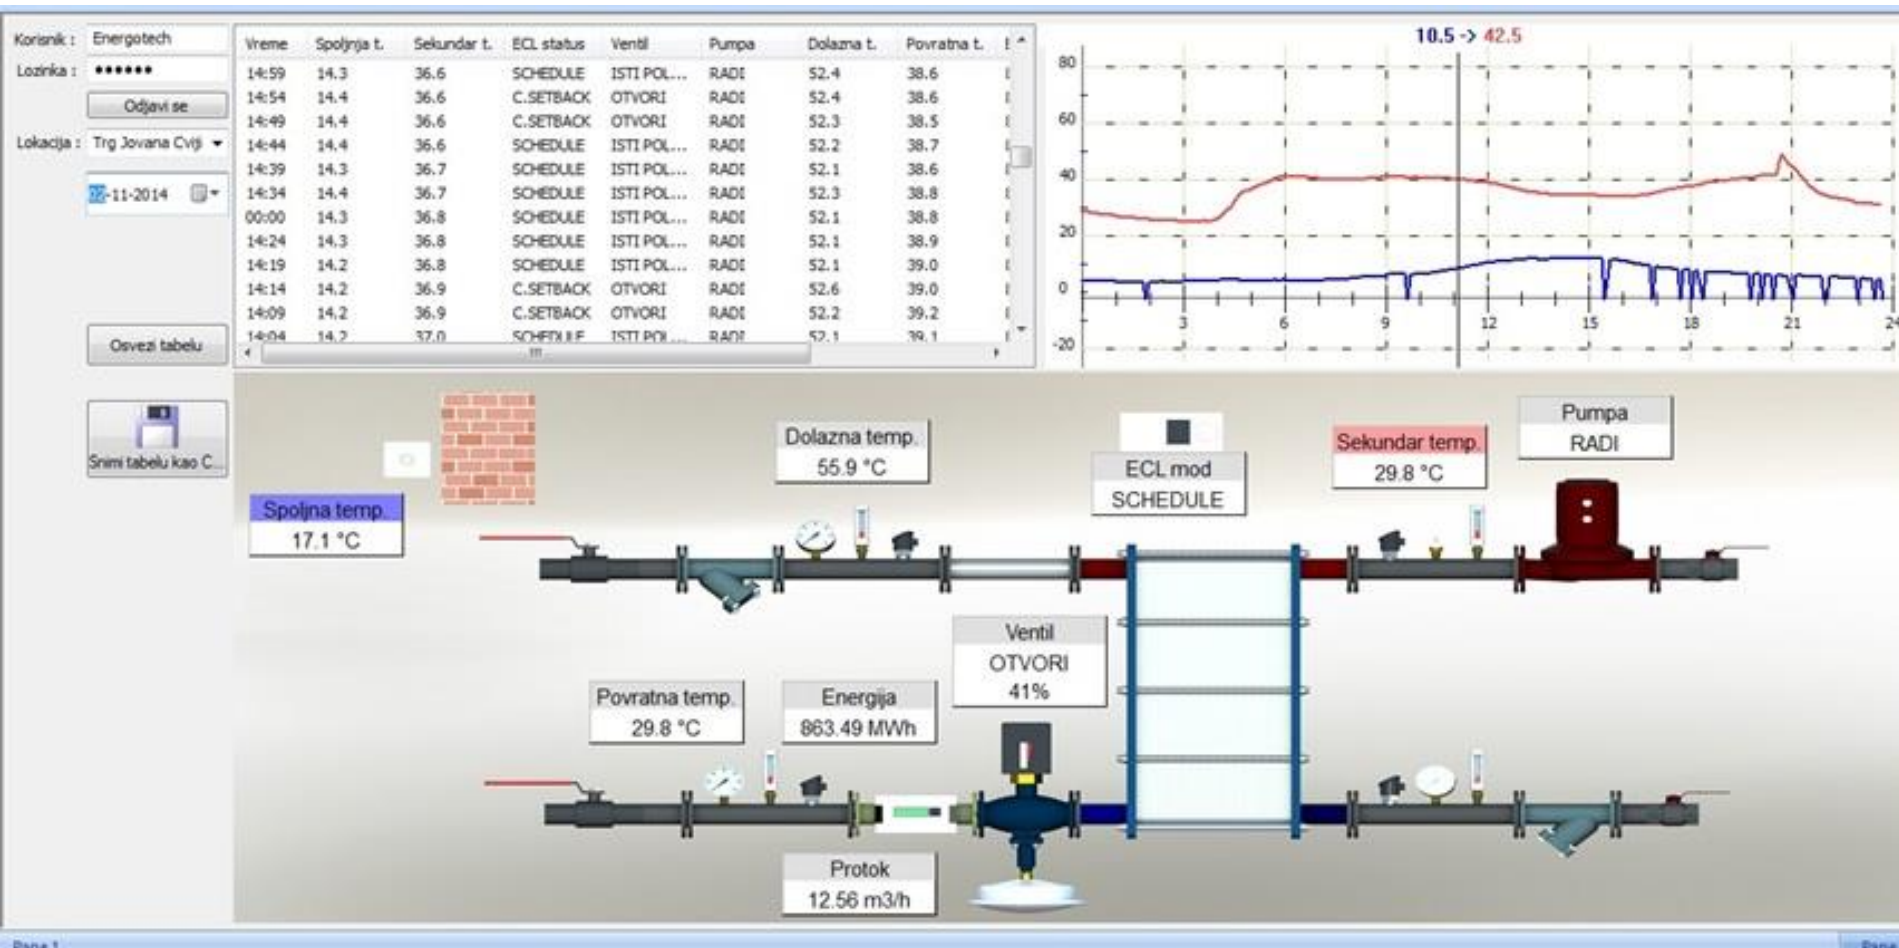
Korisnik : Energotech
Lozinka : ••••••
Odjavi se
Lokacija : Trg Jovana Cvij
02-11-2014
Osvezi tabelu
Snimi tabelu kao C...

| Vreme | Spoljnja t. | Sekundar t. | ECL status | Ventil | Pumpa | Dolazna t. | Povratna t. | E |
|---|---|---|---|---|---|---|---|---|
| 14:59 | 14.3 | 36.6 | SCHEDULE | ISTI POL... | RADI | 52.4 | 38.6 | |
| 14:54 | 14.4 | 36.6 | C.SETBACK | OTVORI | RADI | 52.4 | 38.6 | |
| 14:49 | 14.4 | 36.6 | C.SETBACK | OTVORI | RADI | 52.3 | 38.5 | |
| 14:44 | 14.4 | 36.6 | SCHEDULE | ISTI POL... | RADI | 52.2 | 38.7 | |
| 14:39 | 14.3 | 36.7 | SCHEDULE | ISTI POL... | RADI | 52.1 | 38.6 | |
| 14:34 | 14.4 | 36.7 | SCHEDULE | ISTI POL... | RADI | 52.3 | 38.8 | |
| 00:00 | 14.3 | 36.8 | SCHEDULE | ISTI POL... | RADI | 52.1 | 38.8 | |
| 14:24 | 14.3 | 36.8 | SCHEDULE | ISTI POL... | RADI | 52.1 | 38.9 | |
| 14:19 | 14.2 | 36.8 | SCHEDULE | ISTI POL... | RADI | 52.1 | 39.0 | |
| 14:14 | 14.2 | 36.9 | C.SETBACK | OTVORI | RADI | 52.6 | 39.0 | |
| 14:09 | 14.2 | 36.9 | C.SETBACK | OTVORI | RADI | 52.2 | 39.2 | |
| 14:04 | 14.2 | 37.0 | SCHEDULE | ISTI POL... | RADI | 52.1 | 39.1 | |

10.5 -> 42.5
80
60
40
20
0
-20
3 6 9 12 15 18 21 24

Dolazna temp.
55.9 °C
ECL mod
SCHEDULE
Sekundar temp.
29.8 °C
Pumpa
RADI
Spoljna temp.
17.1 °C
Ventil
OTVORI
41%
Povratna temp.
29.8 °C
Energija
863.49 MWh
Protok
12.56 m3/h
Pane 1
Pane